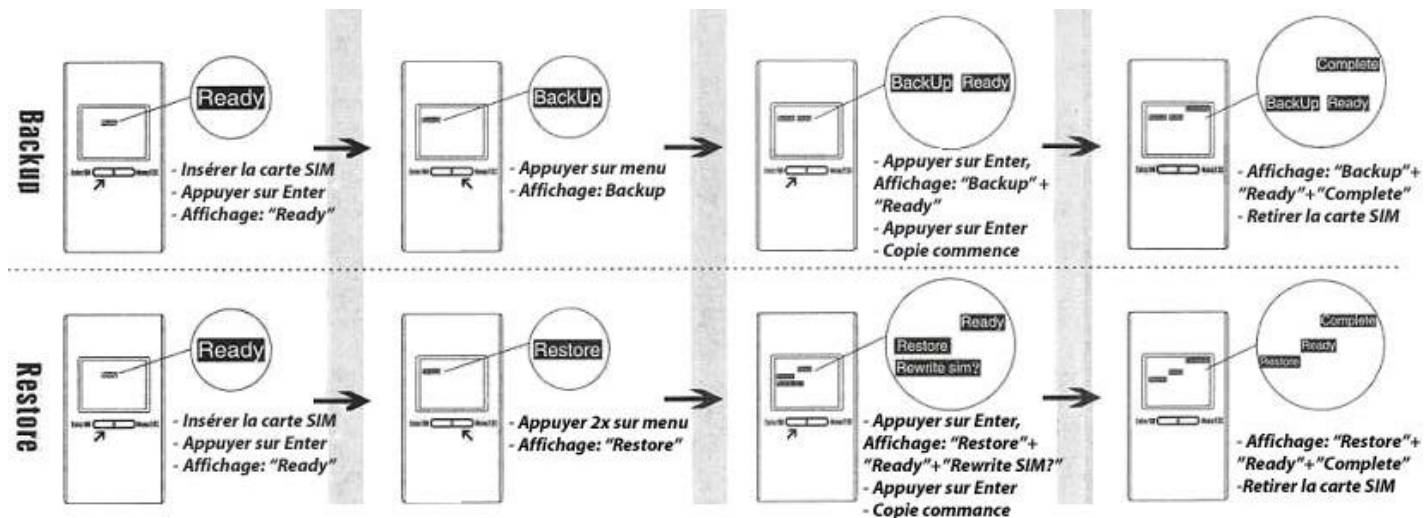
Backup

Ready

- Insérer la carte SIM
- Appuyer sur Enter
- Affichage: "Ready"

BackUp

- Appuyer sur menu
- Affichage: Backup

BackUp Ready

- Appuyer sur Enter, Affichage: "Backup" + "Ready"
- Appuyer sur Enter
- Copie commence

Complete
BackUp Ready

- Affichage: "Backup"+ "Ready"+"Complete"
- Retirer la carte SIM

Restore

Ready

- Insérer la carte SIM
- Appuyer sur Enter
- Affichage: "Ready"

Restore

- Appuyer 2x sur menu
- Affichage: "Restore"

Ready
Restore
Rewrite sim?

- Appuyer sur Enter, Affichage: "Restore"+ "Ready"+"Rewrite SIM?"
- Appuyer sur Enter
- Copie commance

Complete
Ready
Restore

- Affichage: "Restore"+ "Ready"+"Complete"
-Retirer la carte SIM